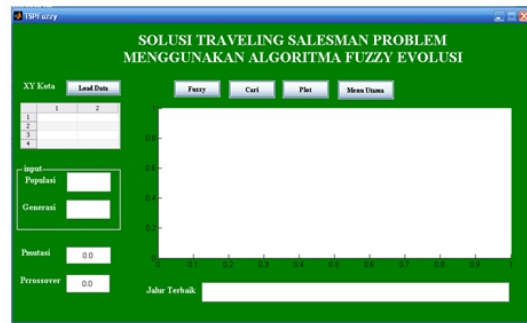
TSPFuzzy

SOLUSI TRAVELING SALESMAN PROBLEM
MENGGUNAKAN ALGORITMA FUZZY EVOLUSI

XY Kota
Load Data

|   | 1 | 2 |
|---|---|---|
| 1 |   |   |
| 2 |   |   |
| 3 |   |   |
| 4 |   |   |

input
Populasi
Generasi

Pmutasi 0.0
Pcrossover 0.0

Fuzzy
Cari
Plot
Menu Utama

1
0.8
0.6
0.4
0.2
0
0 0.1 0.2 0.3 0.4 0.5 0.6 0.7 0.8 0.9 1

Jalur Terbaik